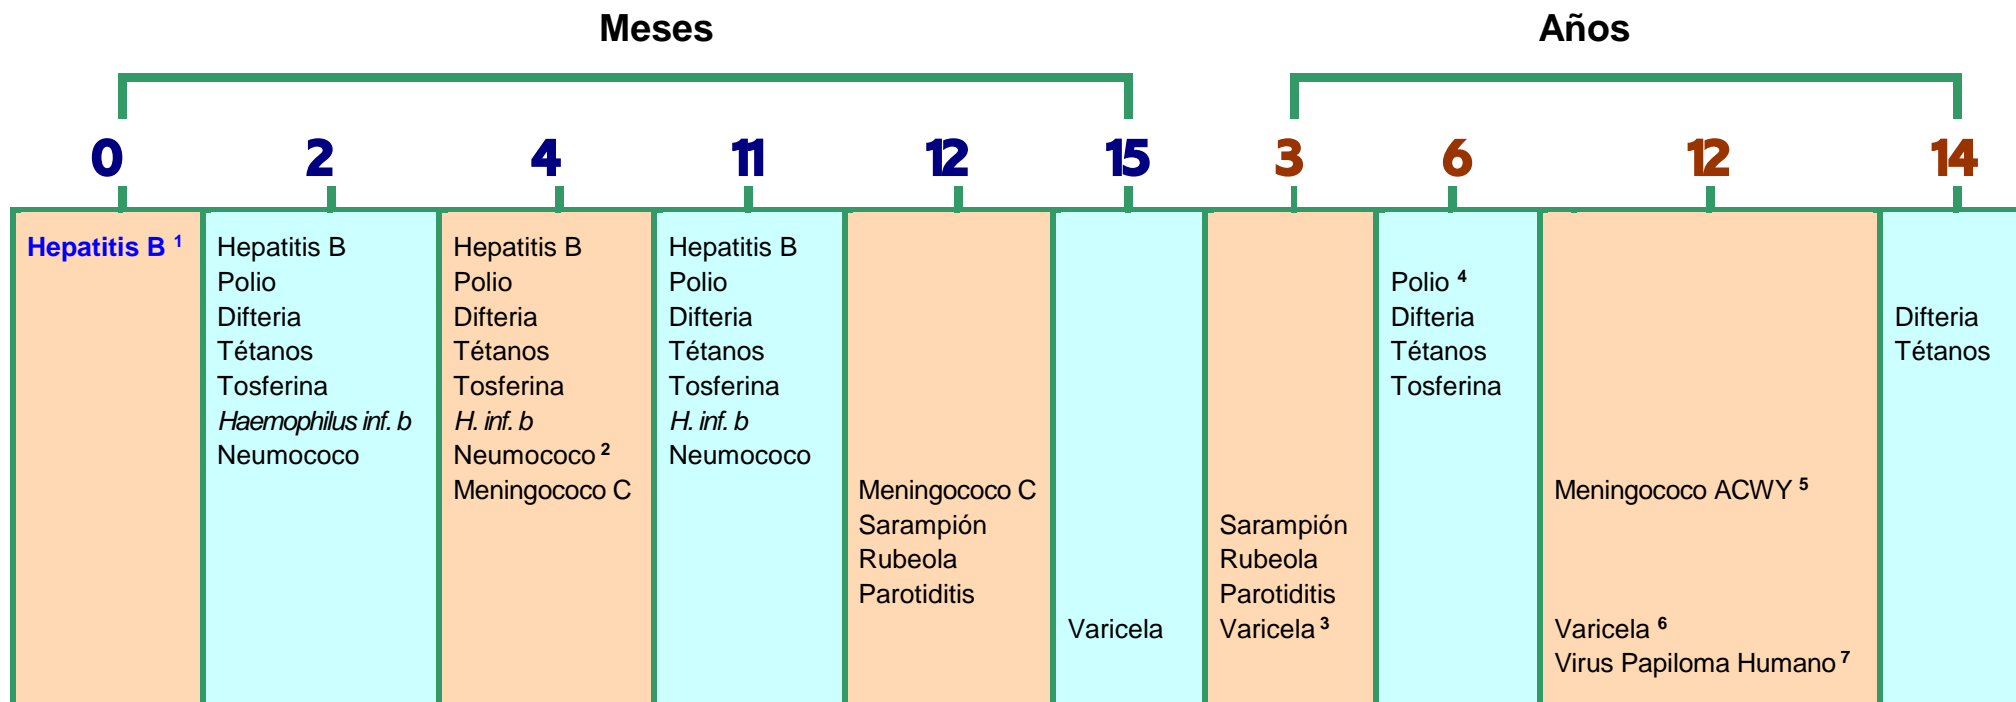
Meses

Años

| 0 | 2 | 4 | 11 | 12 | 15 | 3 | 6 | 12 | 14 |
|---|---|---|---|---|---|---|---|---|---|
| Hepatitis B $^{1}$ | Hepatitis B<br>Polio<br>Difteria<br>Tétanos<br>Tosferina<br>*Haemophilus inf. b*<br>Neumococo | Hepatitis B<br>Polio<br>Difteria<br>Tétanos<br>Tosferina<br>*H. inf. b*<br>Neumococo $^{2}$<br>Meningococo C | Hepatitis B<br>Polio<br>Difteria<br>Tétanos<br>Tosferina<br>*H. inf. b*<br>Neumococo | Meningococo C<br>Sarampión<br>Rubeola<br>Parotiditis | Varicela | Sarampión<br>Rubeola<br>Parotiditis<br>Varicela $^{3}$ | Polio $^{4}$<br>Difteria<br>Tétanos<br>Tosferina | Meningococo ACWY $^{5}$<br>Varicela $^{6}$<br>Virus Papiloma Humano $^{7}$ | Difteria<br>Tétanos |